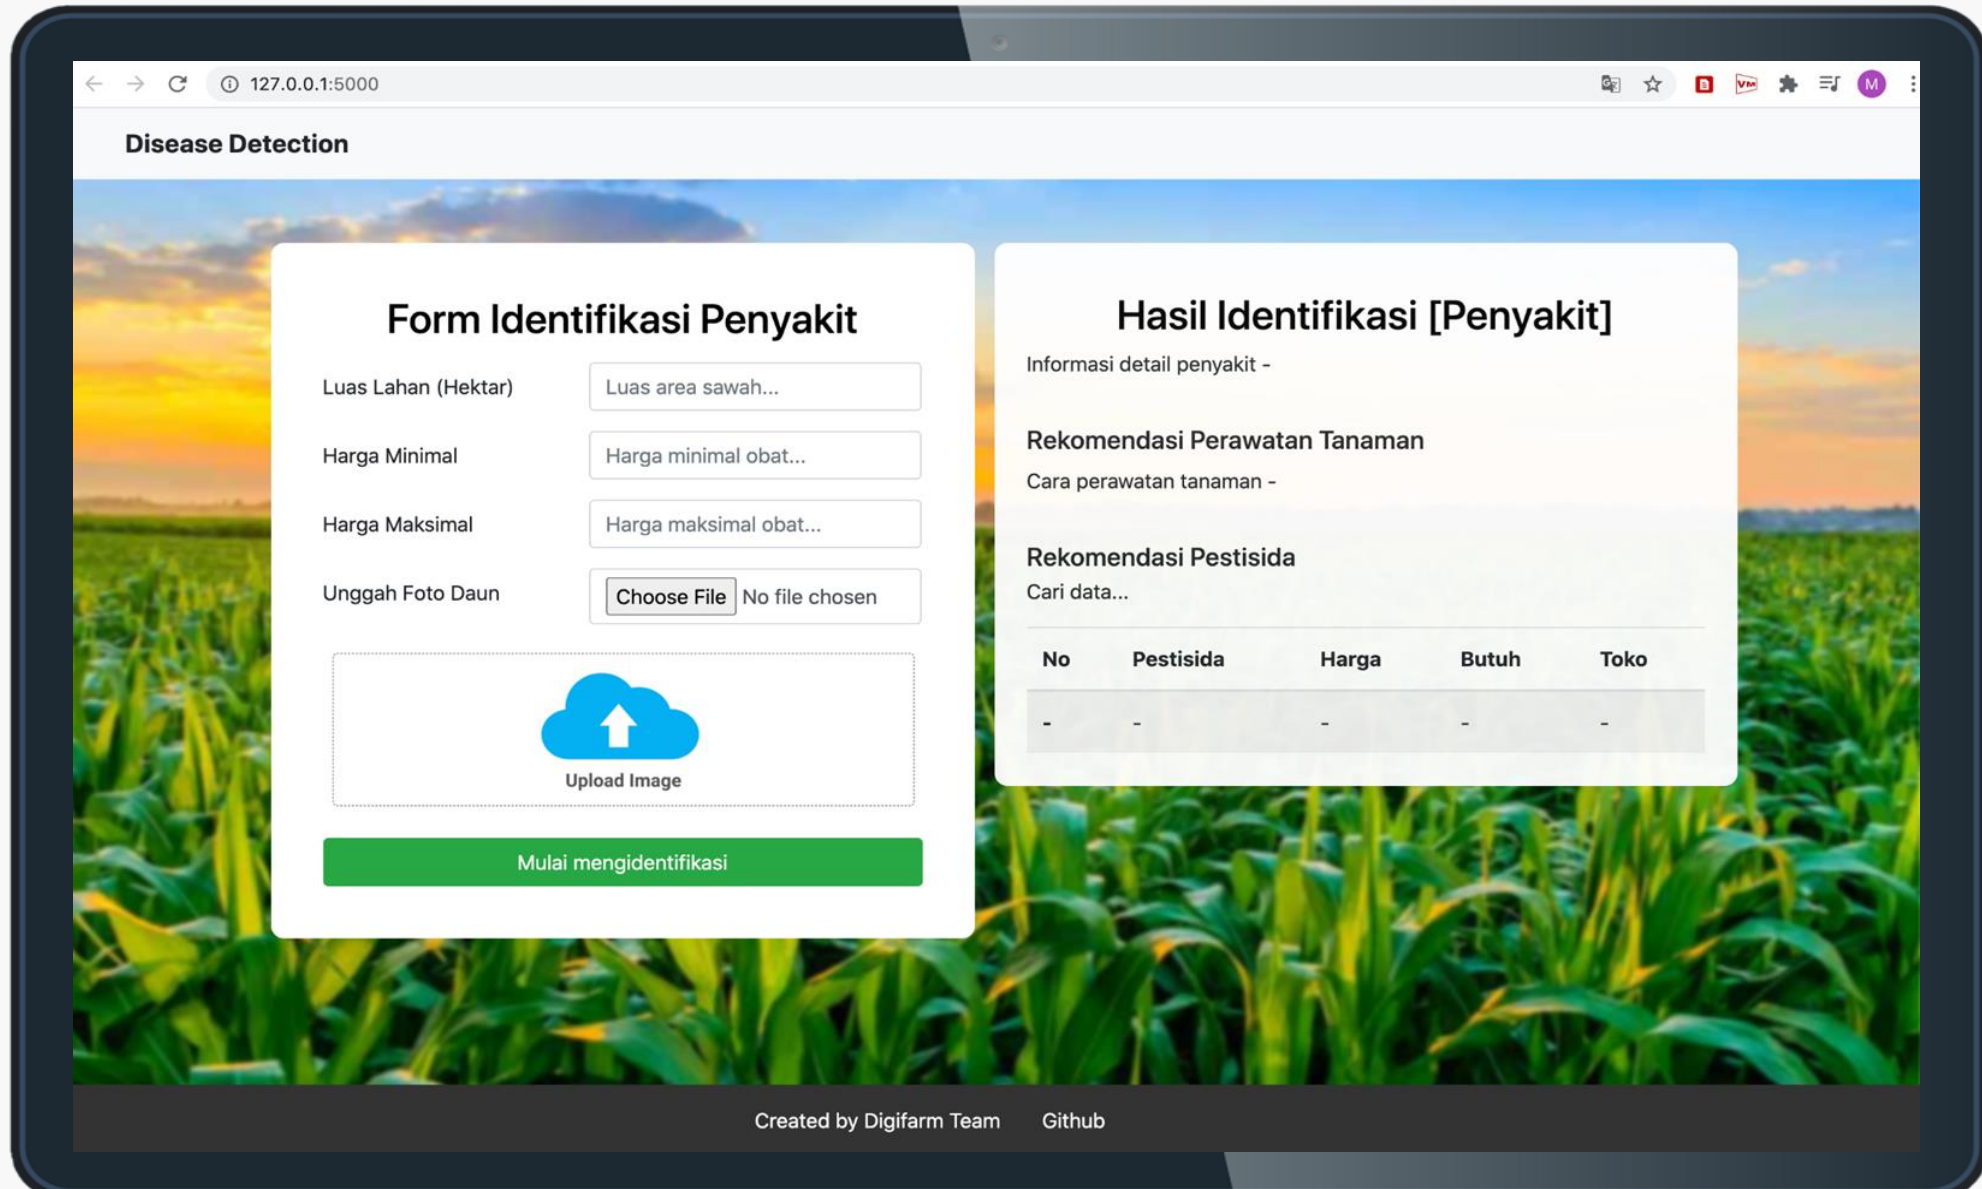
127.0.0.1:5000

Disease Detection

Form Identifikasi Penyakit

Luas Lahan (Hektar) Luas area sawah...

Harga Minimal Harga minimal obat...

Harga Maksimal Harga maksimal obat...

Unggah Foto Daun Choose File No file chosen

Upload Image

Mulai mengidentifikasi

Hasil Identifikasi [Penyakit]

Informasi detail penyakit -

Rekomendasi Perawatan Tanaman

Cara perawatan tanaman -

Rekomendasi Pestisida

Cari data...

| No | Pestisida | Harga | Butuh | Toko |
|---|---|---|---|---|
| - | - | - | - | - |

Created by Digifarm Team Github